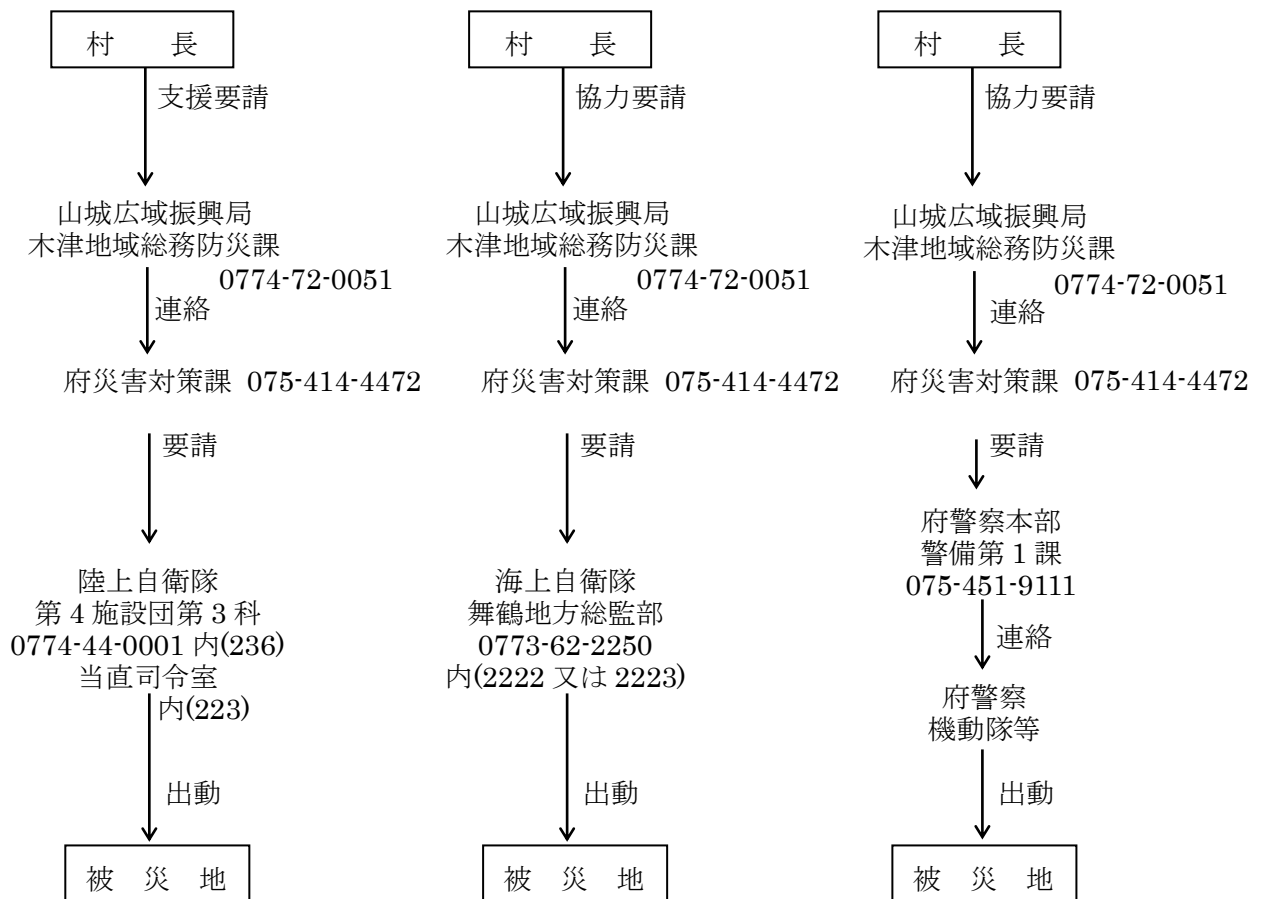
村　長

支援要請

山城広域振興局
木津地域総務防災課
0774-72-0051

連絡

府災害対策課 075-414-4472

要請

陸上自衛隊
第 4 施設団第 3 科
0774-44-0001 内(236)
当直司令室
内(223)

出動

被　災　地

村　長

協力要請

山城広域振興局
木津地域総務防災課
0774-72-0051

連絡

府災害対策課 075-414-4472

要請

海上自衛隊
舞鶴地方総監部
0773-62-2250
内(2222 又は 2223)

出動

被　災　地

村　長

協力要請

山城広域振興局
木津地域総務防災課
0774-72-0051

連絡

府災害対策課 075-414-4472

要請

府警察本部
警備第 1 課
075-451-9111

連絡

府警察
機動隊等

出動

被　災　地